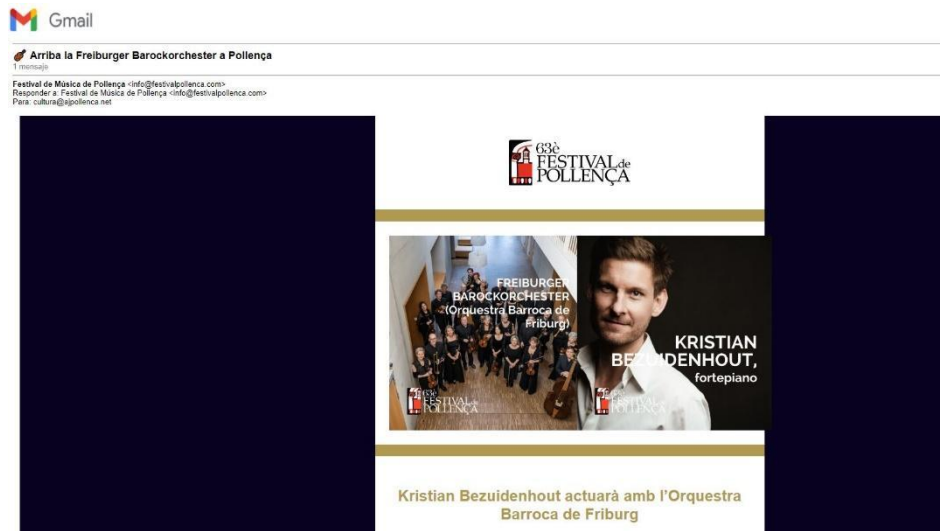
Gmail

🎻 Arriba la Freiburger Barockorchester a Pollença
1 mensaje

Festival de Música de Pollença <info@festivalpollenca.com>
Responder a: Festival de Música de Pollença <info@festivalpollenca.com>
Para: cultura@ajpollenca.net

63è FESTIVAL de POLLENÇA

FREIBURGER BAROCKORCHESTER (Orquestra Barroca de Friburg)

63è FESTIVAL de POLLENÇA

KRISTIAN BEZUIDENHOUT, fortepiano

63è FESTIVAL de POLLENÇA

Kristian Bezuidenhout actuarà amb l'Orquestra Barroca de Friburg